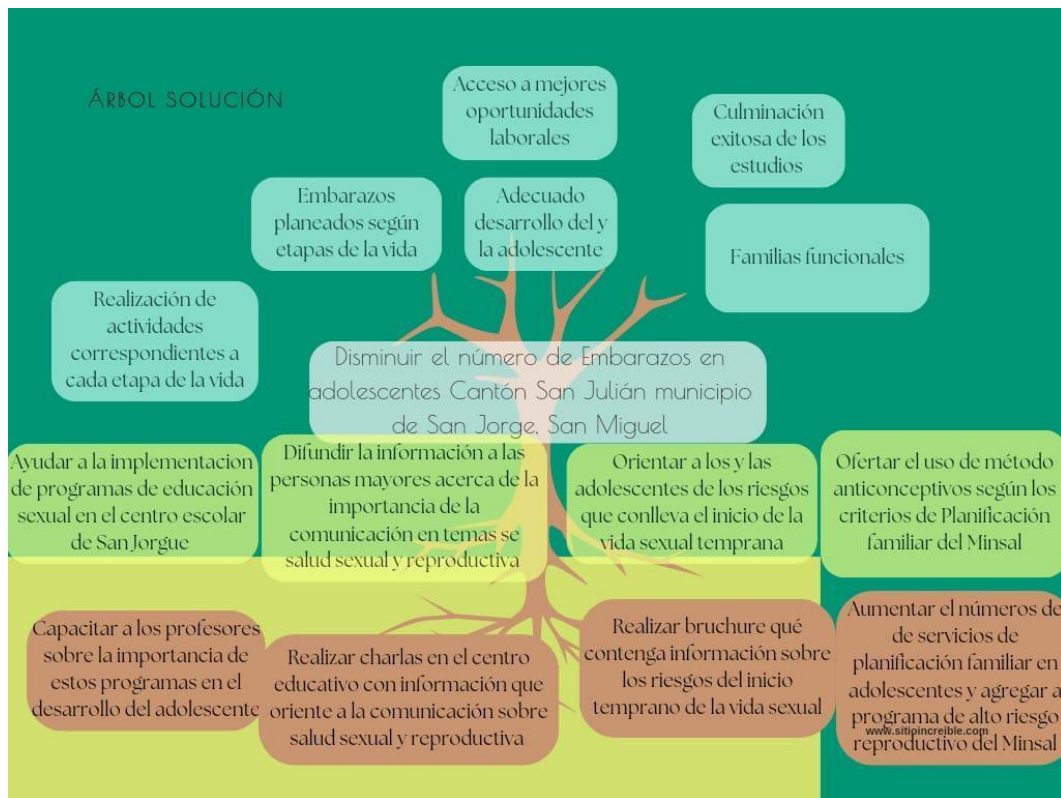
ÁRBOL SOLUCIÓN

Acceso a mejores oportunidades laborales

Culminación exitosa de los estudios

Embarazos planeados según etapas de la vida

Adecuado desarrollo del y la adolescente

Familias funcionales

Realización de actividades correspondientes a cada etapa de la vida

Disminuir el número de Embarazos en adolescentes Cantón San Julián municipio de San Jorge, San Miguel

Ayudar a la implementacion de programas de educación sexual en el centro escolar de San Jorgue

Difundir la información a las personas mayores acerca de la importancia de la comunicación en temas se salud sexual y reproductiva

Orientar a los y las adolescentes de los riesgos que conlleva el inicio de la vida sexual temprana

Ofertar el uso de método anticonceptivos según los criterios de Planificación familiar del Minsal

Capacitar a los profesores sobre la importancia de estos programas en el desarrollo del adolescente

Realizar charlas en el centro educativo con información que oriente a la comunicación sobre salud sexual y reproductiva

Realizar bruchure qué contenga información sobre los riesgos del inicio temprano de la vida sexual

Aumentar el números de de servicios de planificación familiar en adolescentes y agregar a programa de alto riesgo reproductivo del Minsal

www.sitipincreible.com